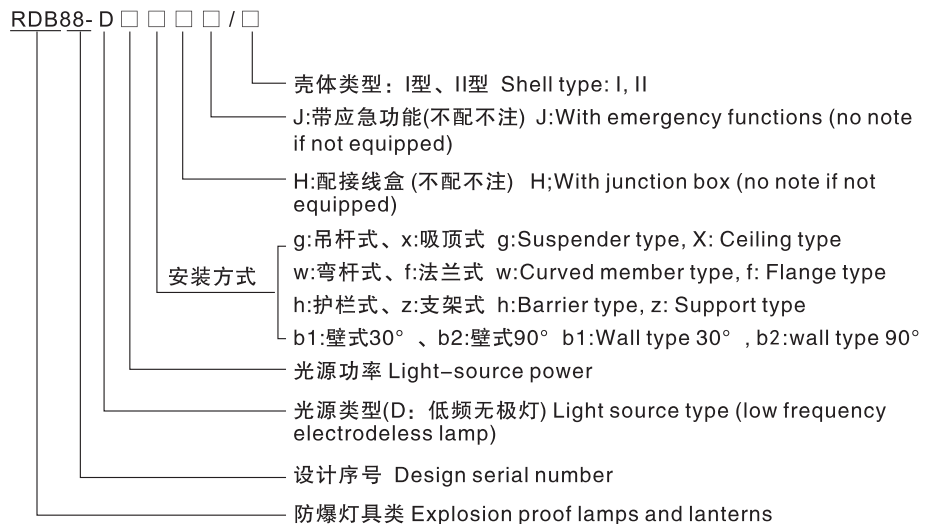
RDB88- D □ □ □ □ / □

壳体类型：I型、II型 Shell type: I, II

J:带应急功能(不配不注) J:With emergency functions (no note if not equipped)

H:配接线盒 (不配不注) H;With junction box (no note if not equipped)

安装方式

g:吊杆式、x:吸顶式 g:Suspender type, X: Ceiling type

w:弯杆式、f:法兰式 w:Curved member type, f: Flange type

h:护栏式、z:支架式 h:Barrier type, z: Support type

b1:壁式30°、b2:壁式90° b1:Wall type 30°, b2:wall type 90°

光源功率 Light-source power

光源类型(D：低频无极灯) Light source type (low frequency electrodeless lamp)

设计序号 Design serial number

防爆灯具类 Explosion proof lamps and lanterns